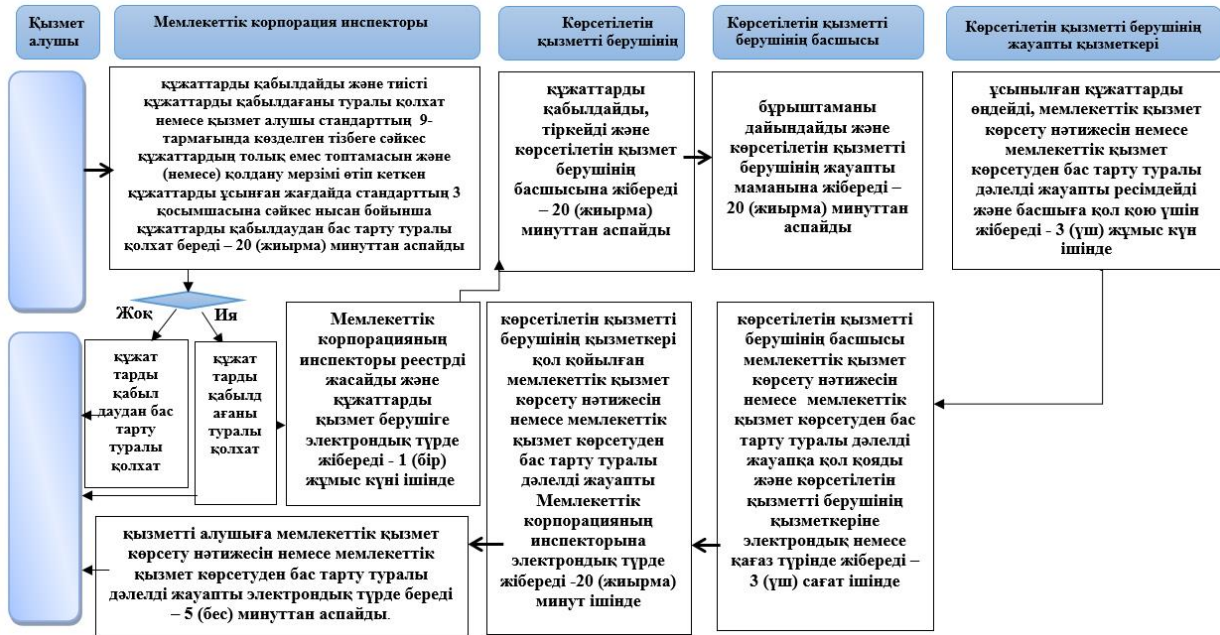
Қызмет алушы

Мемлекеттік корпорация инспекторы

Көрсетілетін қызметті берушінің

Көрсетілетін қызметті берушінің басшысы

Көрсетілетін қызметті берушінің жауапты қызметкері

құжаттарды қабылдайды және тиісті құжаттарды қабылдағаны туралы қолхат немесе қызмет алушы стандарттың 9-тармағында көзделген тізбеге сәйкес құжаттардың толық емес топтамасын және (немесе) қолдану мерзімі өтіп кеткен құжаттарды ұсынған жағдайда стандарттың 3 қосымшасына сәйкес нысан бойынша құжаттарды қабылдаудан бас тарту туралы қолхат береді – 20 (жиырма) минуттан аспайды

құжаттарды қабылдайды, тіркейді және көрсетілетін қызмет берушінің басшысына жібереді – 20 (жиырма) минуттан аспайды

бұрыштаманы дайындайды және көрсетілетін қызметті берушінің жауапты маманына жібереді – 20 (жиырма) минуттан аспайды

ұсынылған құжаттарды өңдейді, мемлекеттік қызмет көрсету нәтижесін немесе мемлекеттік қызмет көрсетуден бас тарту туралы дәлелді жауапты ресімдейді және басшыға қол қою үшін жібереді - 3 (үш) жұмыс күн ішінде

Жоқ

Иә

құжат тарды қабыл даудан бас тарту туралы қолхат

құжат тарды қабылд ағаны туралы қолхат

Мемлекеттік корпорацияның инспекторы реестрді жасайды және құжаттарды қызмет берушіге электрондық түрде жібереді - 1 (бір) жұмыс күні ішінде

көрсетілетін қызметті берушінің қызметкері қол қойылған мемлекеттік қызмет көрсету нәтижесін немесе мемлекеттік қызмет көрсетуден бас тарту туралы дәлелді жауапты Мемлекеттік корпорацияның инспекторына электрондық түрде жібереді -20 (жиырма) минут ішінде

көрсетілетін қызметті берушінің басшысы мемлекеттік қызмет көрсету нәтижесін немесе мемлекеттік қызмет көрсетуден бас тарту туралы дәлелді жауапқа қол қояды және көрсетілетін қызметті берушінің қызметкеріне электрондық немесе қағаз түрінде жібереді – 3 (үш) сағат ішінде

қызметті алушыға мемлекеттік қызмет көрсету нәтижесін немесе мемлекеттік қызмет көрсетуден бас тарту туралы дәлелді жауапты электрондық түрде береді – 5 (бес) минуттан аспайды.